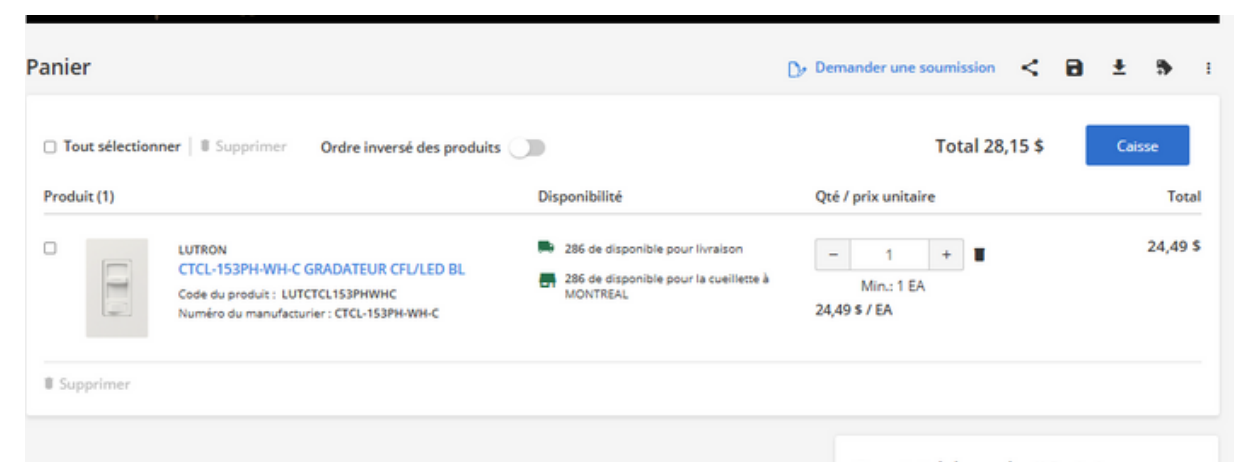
Panier

Demander une soumission

Tout sélectionner | Supprimer Ordre inversé des produits

Total 28,15 $

Caisse

| Produit (1) | Disponibilité | Qté / prix unitaire | Total |
|---|---|---|---|
| LUTRON CTCL-153PH-WH-C GRADATEUR CFL/LED BL Code du produit : LUTCTCL153PHWHC Numéro du manufacturier : CTCL-153PH-WH-C | 286 de disponible pour livraison 286 de disponible pour la cueillette à MONTREAL | − 1 + Min.: 1 EA 24,49 $ / EA | 24,49 $ |

Supprimer